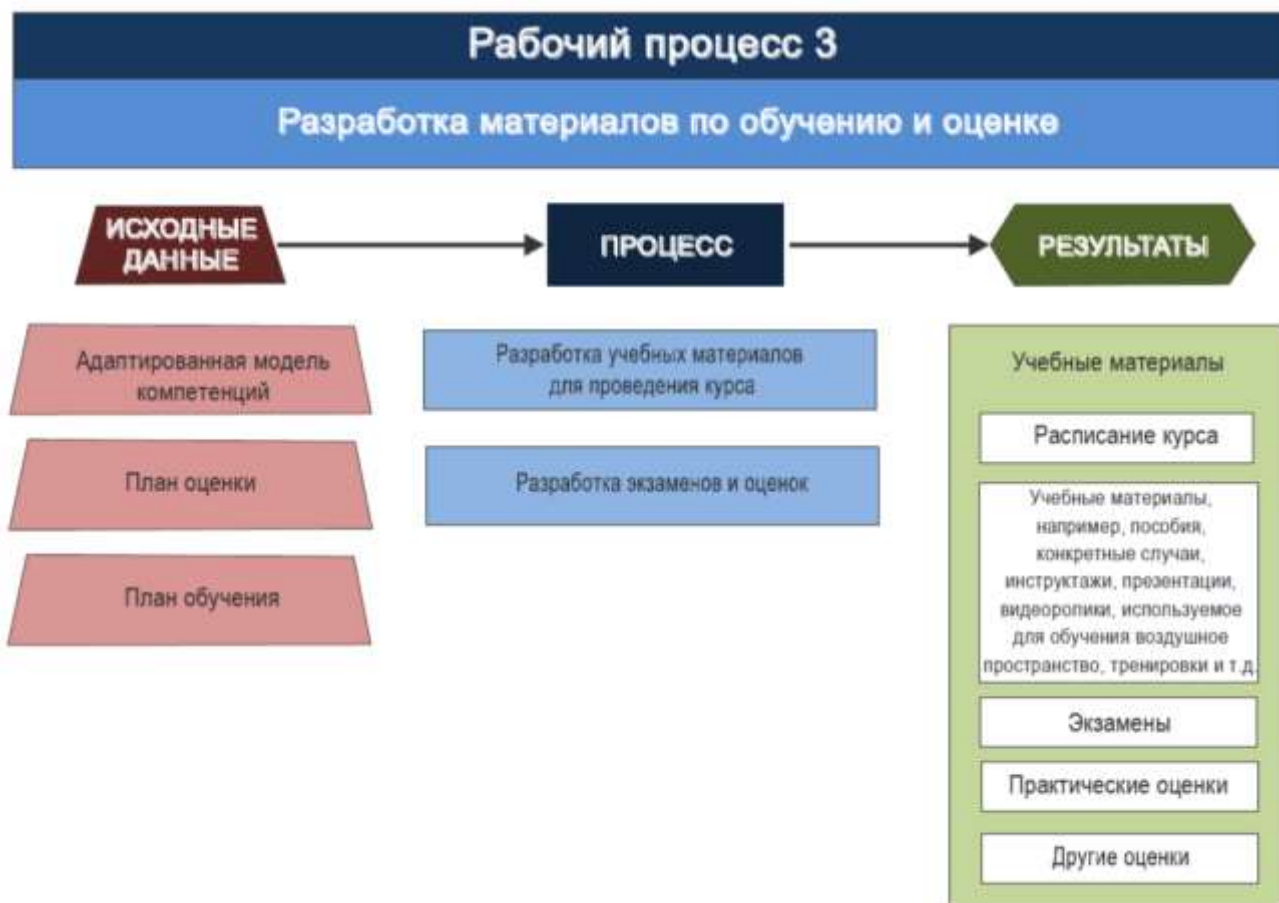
Рабочий процесс 3

Разработка материалов по обучению и оценке

ИСХОДНЫЕ ДАННЫЕ

ПРОЦЕСС

РЕЗУЛЬТАТЫ

Адаптированная модель компетенций

План оценки

План обучения

Разработка учебных материалов для проведения курса

Разработка экзаменов и оценок

Учебные материалы

Расписание курса

Учебные материалы, например, пособия, конкретные случаи, инструктажи, презентации, видеоролики, используемое для обучения воздушное пространство, тренировки и т.д.

Экзамены

Практические оценки

Другие оценки